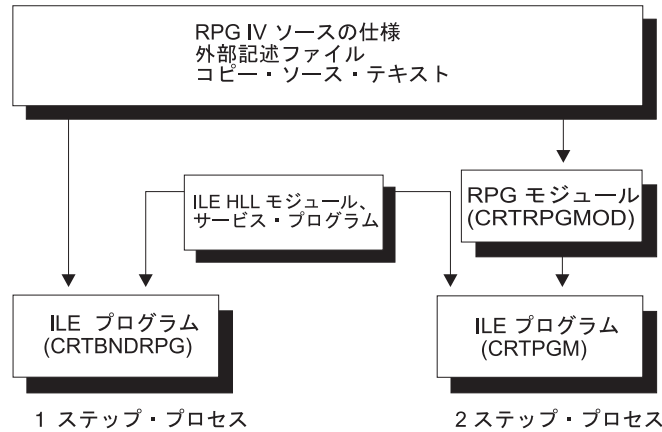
RPG IV ソースの仕様
外部記述ファイル
コピー・ソース・テキスト

ILE HLL モジュール、
サービス・プログラム

RPG モジュール
(CRTRPGMOD)

ILE プログラム
(CRTBNDRPG)

ILE プログラム
(CRTPGM)

1 ステップ・プロセス

2 ステップ・プロセス